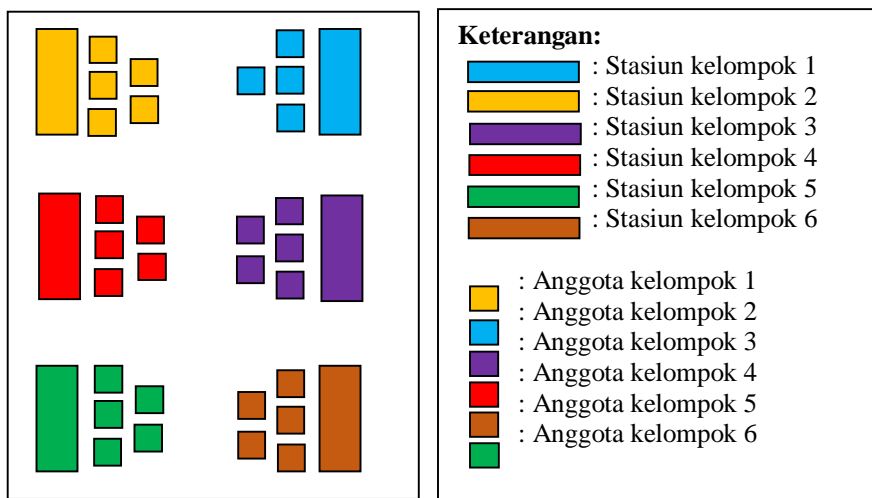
Keterangan:
: Stasiun kelompok 1
: Stasiun kelompok 2
: Stasiun kelompok 3
: Stasiun kelompok 4
: Stasiun kelompok 5
: Stasiun kelompok 6

: Anggota kelompok 1
: Anggota kelompok 2
: Anggota kelompok 3
: Anggota kelompok 4
: Anggota kelompok 5
: Anggota kelompok 6